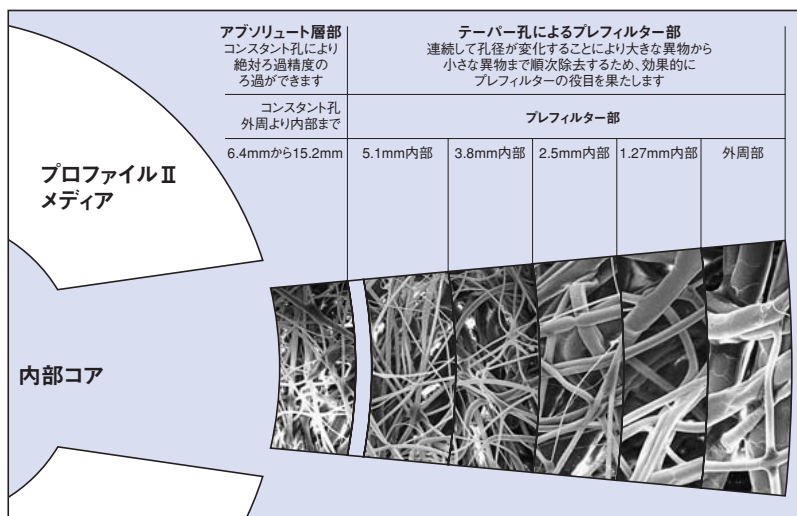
アブソリュート層部
コンスタント孔により絶対ろ過精度のろ過ができます

テーパー孔によるプレフィルター部
連続して孔径が変化することにより大きな異物から小さな異物まで順次除去するため、効果的にプレフィルターの役目を果たします

コンスタント孔
外周より内部まで

プレフィルター部

| 6.4mmから15.2mm | 5.1mm内部 | 3.8mm内部 | 2.5mm内部 | 1.27mm内部 | 外周部 |
|---|---|---|---|---|---|

プロファイルⅡ
メディア

内部コア